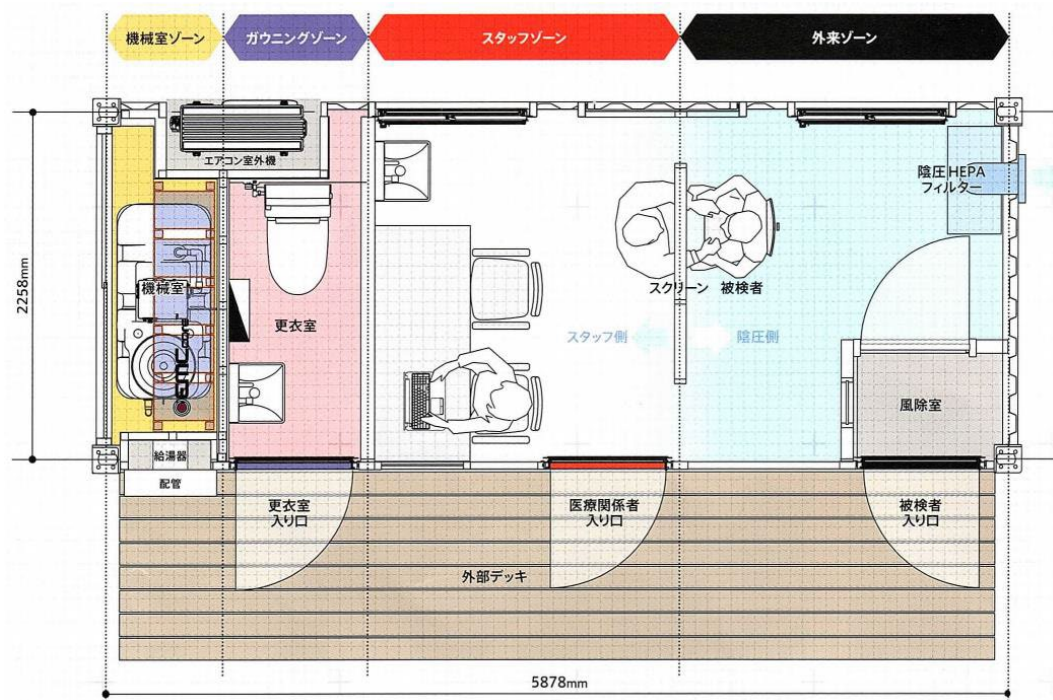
機械室ゾーン
ガウニングゾーン
スタッフゾーン
外来ゾーン

2258mm

エアコン室外機
陰圧HEPAフィルター
機械室
更衣室
スクリーン
被検者
スタッフ側
陰圧側
風除室
給湯器
配管
更衣室入り口
医療関係者入り口
被検者入り口
外部デッキ

5878mm